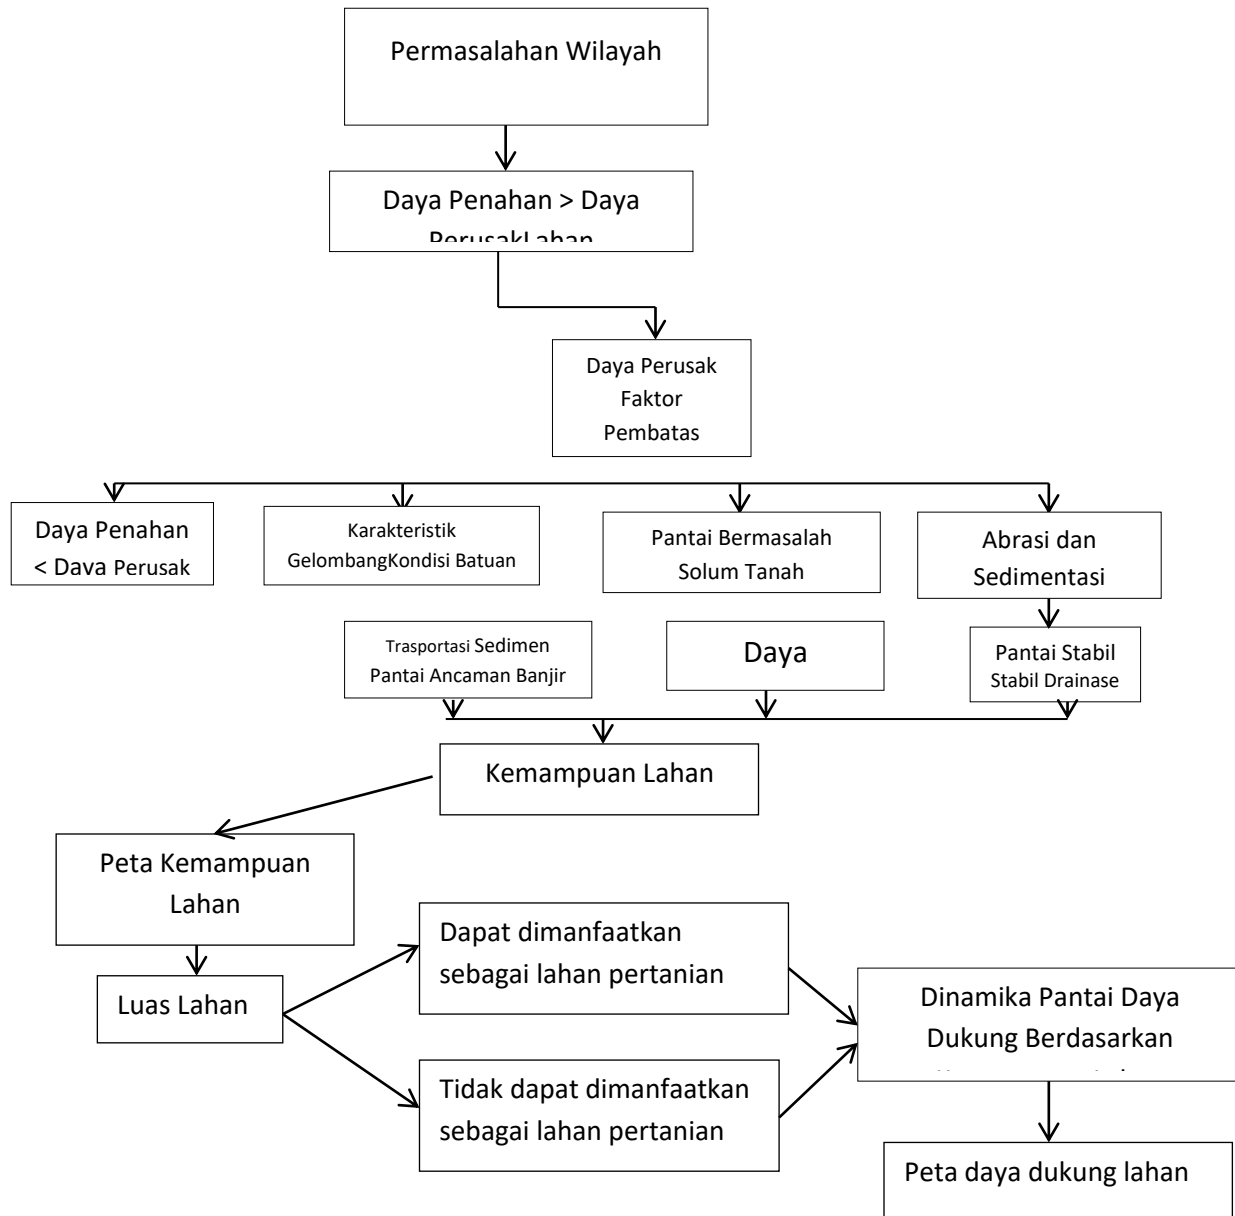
Permasalahan Wilayah

Daya Penahan > Daya PerusakLahan

Daya Perusak Faktor Pembatas

Daya Penahan < Daya Perusak

Karakteristik GelombangKondisi Batuan

Pantai Bermasalah Solum Tanah

Abrasi dan Sedimentasi

Trasportasi Sedimen Pantai Ancaman Banjir

Daya

Pantai Stabil Stabil Drainase

Kemampuan Lahan

Peta Kemampuan Lahan

Luas Lahan

Dapat dimanfaatkan sebagai lahan pertanian

Tidak dapat dimanfaatkan sebagai lahan pertanian

Dinamika Pantai Daya Dukung Berdasarkan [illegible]

Peta daya dukung lahan